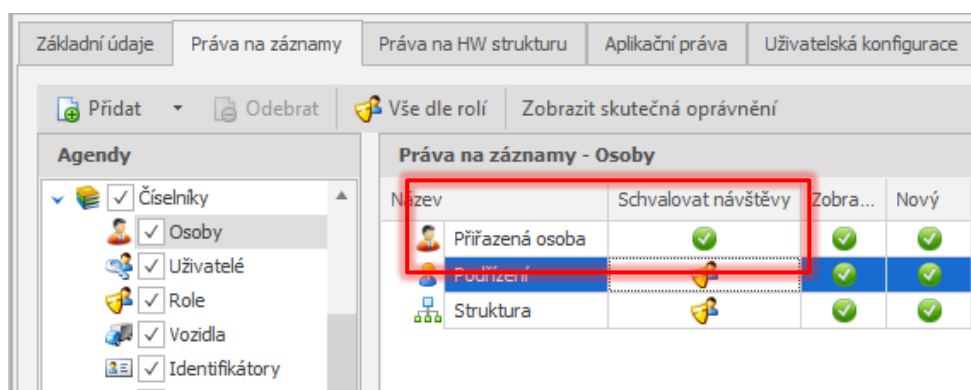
Základní údaje | Práva na záznamy | Práva na HW strukturu | Aplikační práva | Uživatelská konfigurace

Přidat | Odebrat | Vše dle rolí | Zobrazit skutečná oprávnění

Agendy

Číselníky
Osoby
Uživatelé
Role
Vozidla
Identifikátory

Práva na záznamy - Osoby

| Název | Schvalovat návštěvy | Zobra... | Nový |
|---|---|---|---|
| Přiřazená osoba | | | |
| Podřízení | | | |
| Struktura | | | |